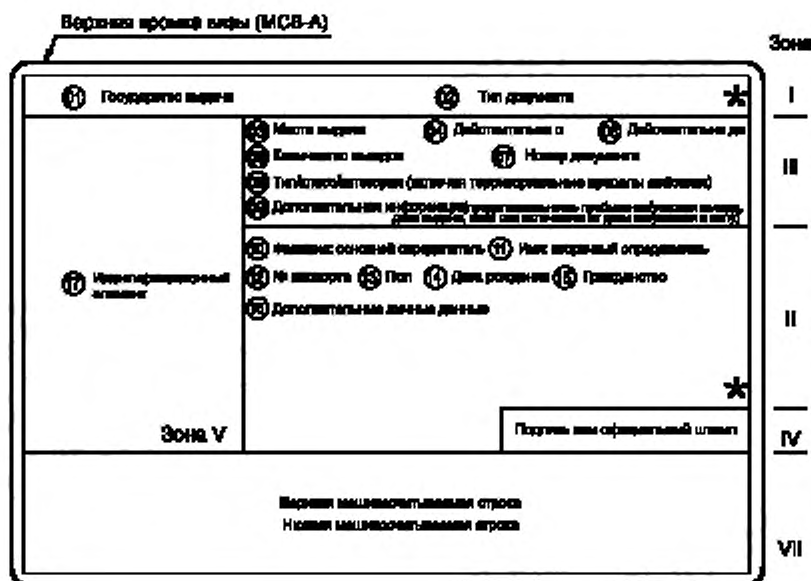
Верхняя кромка визы (MCB-A)

Зона

Государство выдачи

Тип документа

I

Место выдачи

Действительна с

Действительна до

Количество въездов

Номер документа

II

Тип/класс/категория (включая территориальные пределы действия)

Дополнительная информация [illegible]

Фамилия: основной определитель

Имя: вторичный определитель

Идентификационный элемент

№ паспорта

Пол

Дата рождения

Гражданство

II

Дополнительные личные данные

Зона V

Подпись или официальный штамп

IV

Верхняя машиносчитываемая строка

Нижняя машиносчитываемая строка

VII